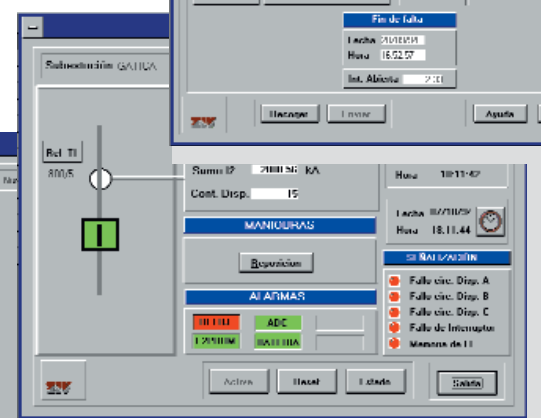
Fin de falta

Fecha 20/10/99

Hora 16:52:57

Int. Abierto 2:00

Recoger

Borrar

Ayuda

Subestación GATICA

Rel. TI

800/5

Suma I2 2000.56 KA

Cont. Disp. 15

Hora 10:11:42

Fecha 17/10/97

Hora 16:11:44

MANIOBRAS

Reposición

ALARMAS

DEFECTO

ADC

LVRTUM

BATERIA

SEÑALIZACIÓN

Fallo circ. Disp. A

Fallo circ. Disp. B

Fallo circ. Disp. C

Fallo de Interruptor

Memoria de I2

Activo

Reset

Estado

Salida